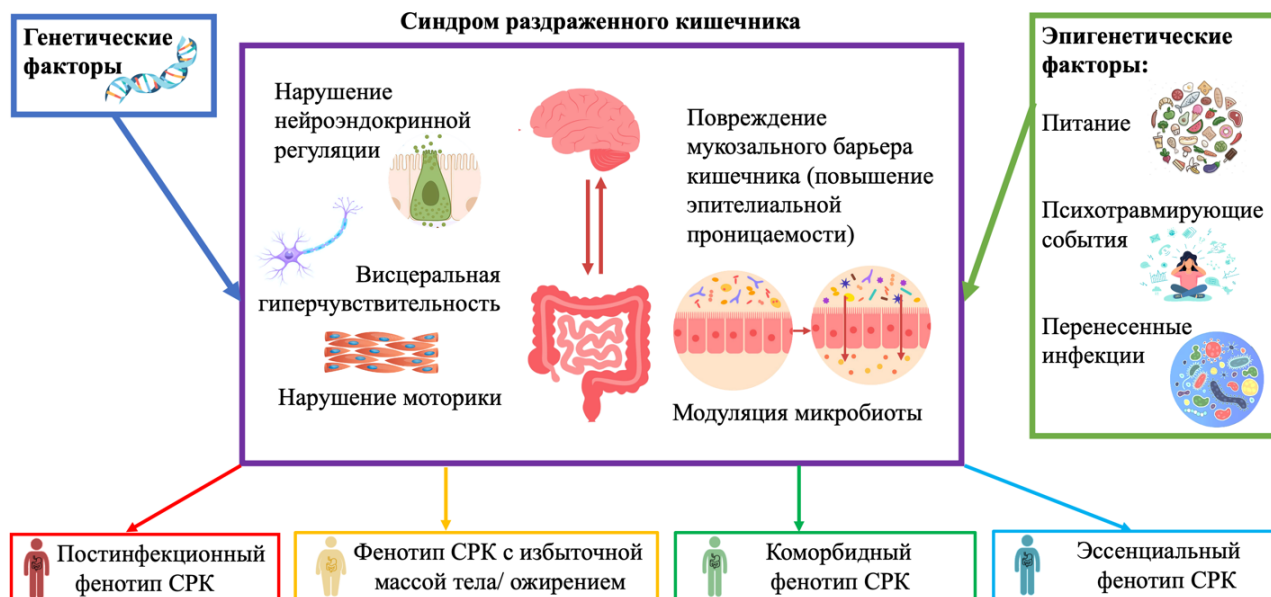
Синдром раздраженного кишечника

Генетические факторы

Нарушение нейроэндокринной регуляции

Висцеральная гиперчувствительность

Нарушение моторики

Повреждение мукозального барьера кишечника (повышение эпителиальной проницаемости)

Модуляция микробиоты

Эпигенетические факторы:

Питание

Психотравмирующие события

Перенесенные инфекции

Постинфекционный фенотип СРК

Фенотип СРК с избыточной массой тела/ ожирением

Коморбидный фенотип СРК

Эссенциальный фенотип СРК